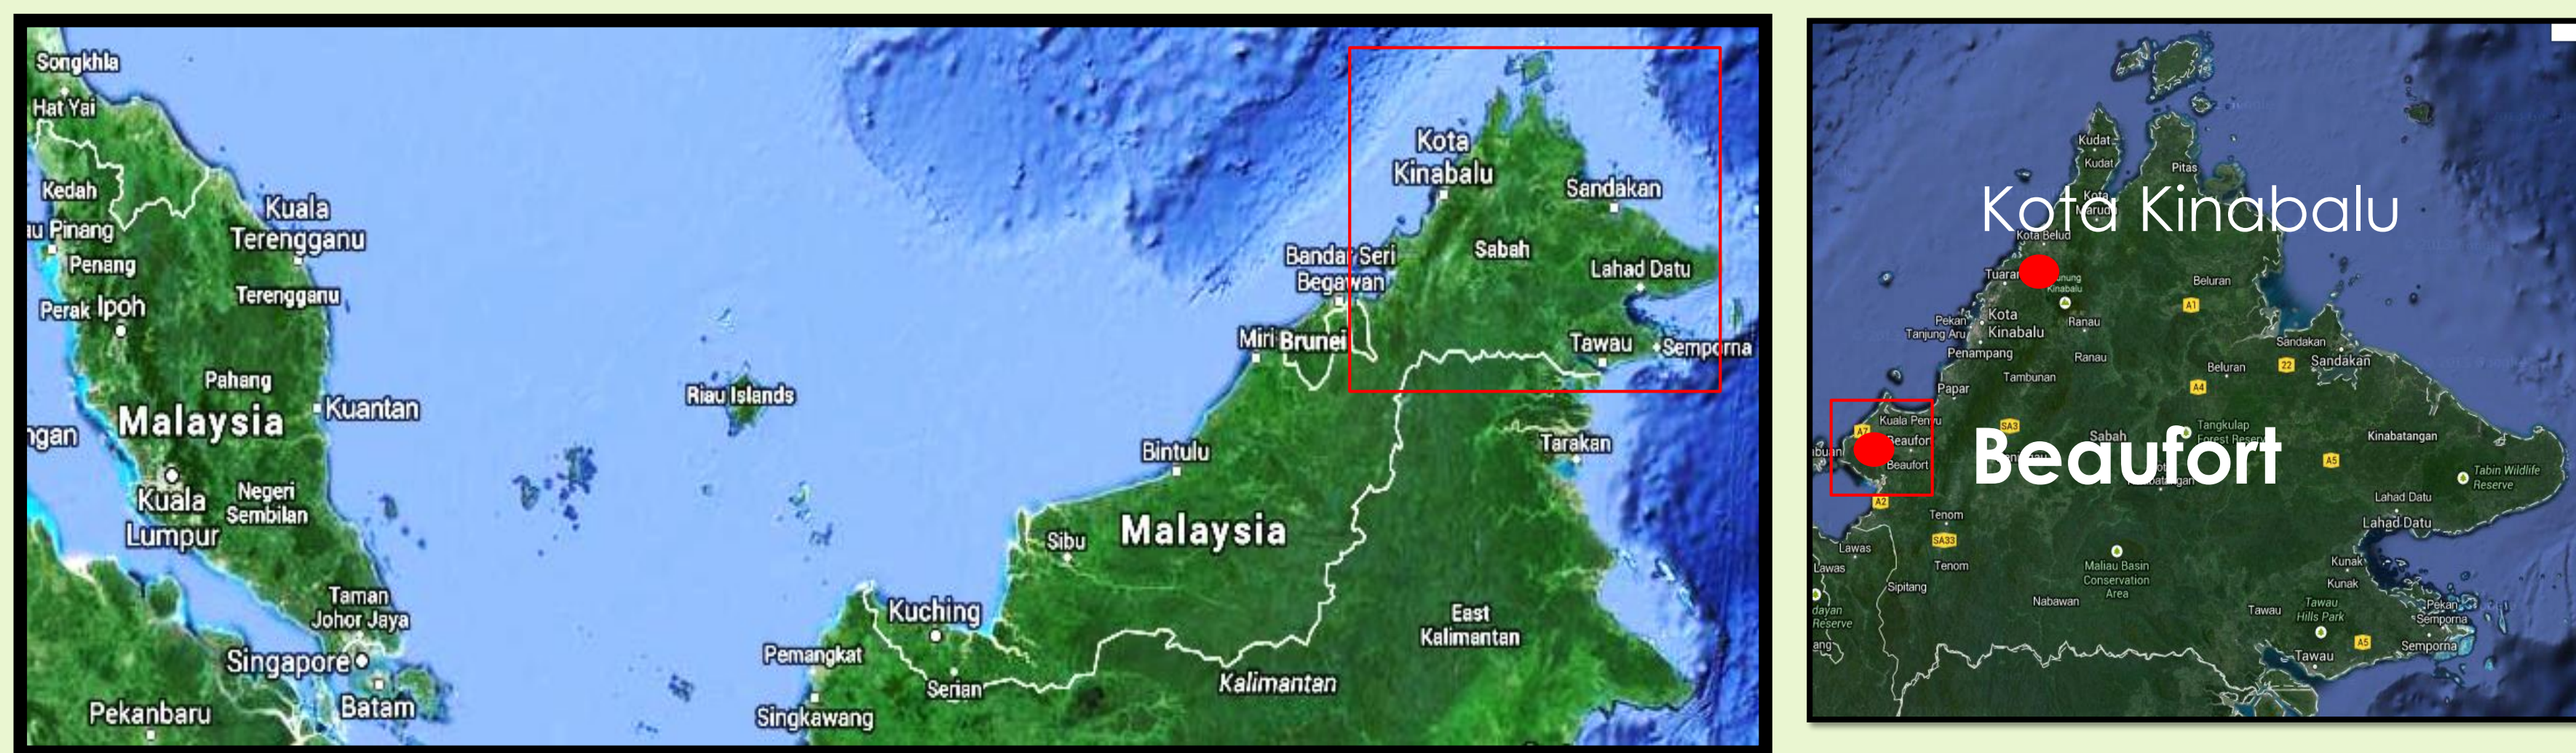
Songkhla
Hat Yai
Kedah
u Pinang
Penang
Kuala Terengganu
Terengganu
Perak Ipoh
Pahang
Malaysia
Kuantan
ngan
Kuala Lumpur
Negeri Sembilan
Taman Johor Jaya
Singapore
Batam
Pekanbaru
Riau Islands
Kota Kinabalu
Sandakan
Sabah
Bandar Seri Begawan
Lahad Datu
Miri Brunei
Tawau
Semporna
Tarakan
Bintulu
Sibu
Malaysia
Kuching
Pemangkat
Serian
Singkawang
Kalimantan
East Kalimantan

Kudat
Kudat
Pitas
Kota Marudu
Kota Kinabalu
Kota Belud
Tuaran
Gunung Kinabalu
Beluran
A1
Pekan
Tanjung Aru
Kota Kinabalu
Ranau
Penampang
Ranau
Sandakan
Sandakan
Tambunan
Beluran
22
Papar
A4
SA3
Tangkulap Forest Reserve
Kuala Penyu
Beaufort
Sabah
Beaufort
Beaufort
Kinabatangan
buan
A5
Tabin Wildlife Reserve
A2
Lahad Datu
Lahad Datu
Tenom
SA33
Lawas
Lawas
Tenom
Maliau Basin Conservation Area
Kunak
Kunak
Sipitang
Nabawan
Tawau
Tawau Hills Park
Pekan Semporna
dayan Reserve
A5
Semporna
Tawau